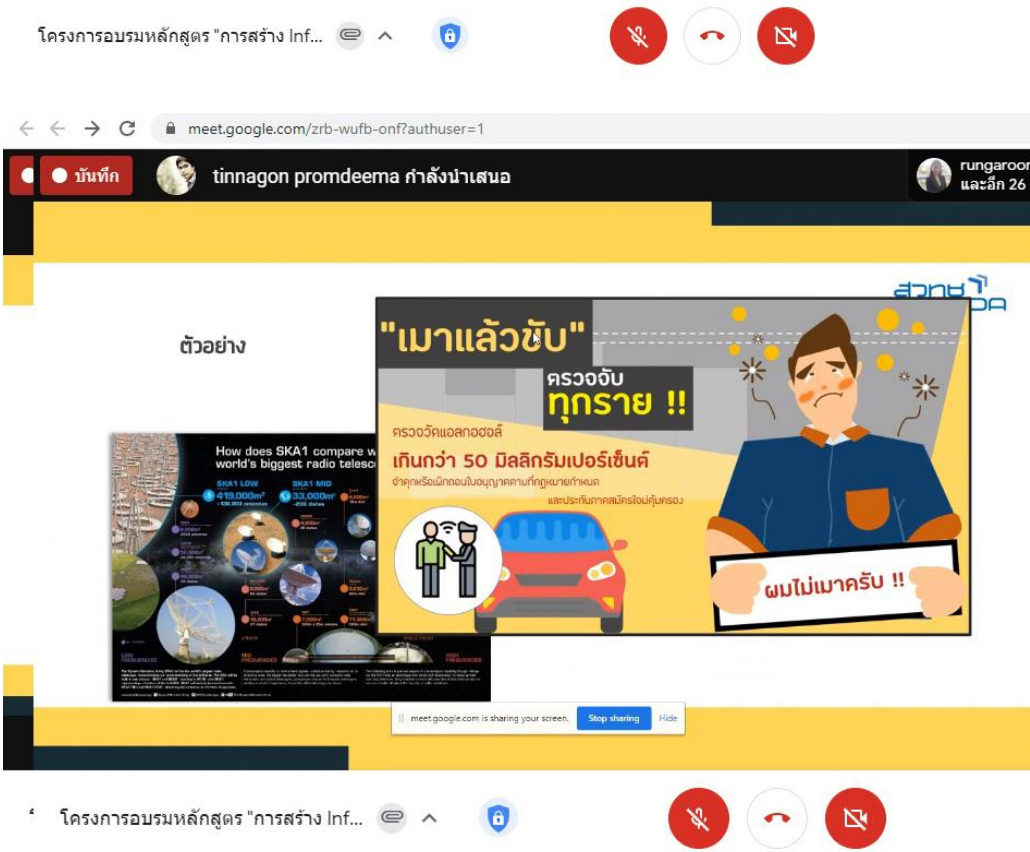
โครงการอบรมหลักสูตร "การสร้าง Inf...

meet.google.com/zrb-wufb-onf?authuser=1

บันทึก

tinnagon promdeema กำลังนำเสนอ

rungaroon
และอีก 26

ตัวอย่าง

How does SKA1 compare w
world's biggest radio telesco

SKA1 LOW
419,000m²
~130,000 antennas

SKA1 MID
33,000m²
~200 dishes

"เมาแล้วขับ"

ตรวจจับ
ทุกราย !!

ตรวจวัดแอลกอฮอล์
เกินกว่า 50 มิลลิกรัมเปอร์เซ็นต์
จำคุกหรือเพิกถอนใบอนุญาตตามที่กฎหมายกำหนด
และประกันภาคสมัครใจไม่คุ้มครอง

ผมไม่เมาครับ !!

meet.google.com is sharing your screen. Stop sharing Hide

โครงการอบรมหลักสูตร "การสร้าง Inf...